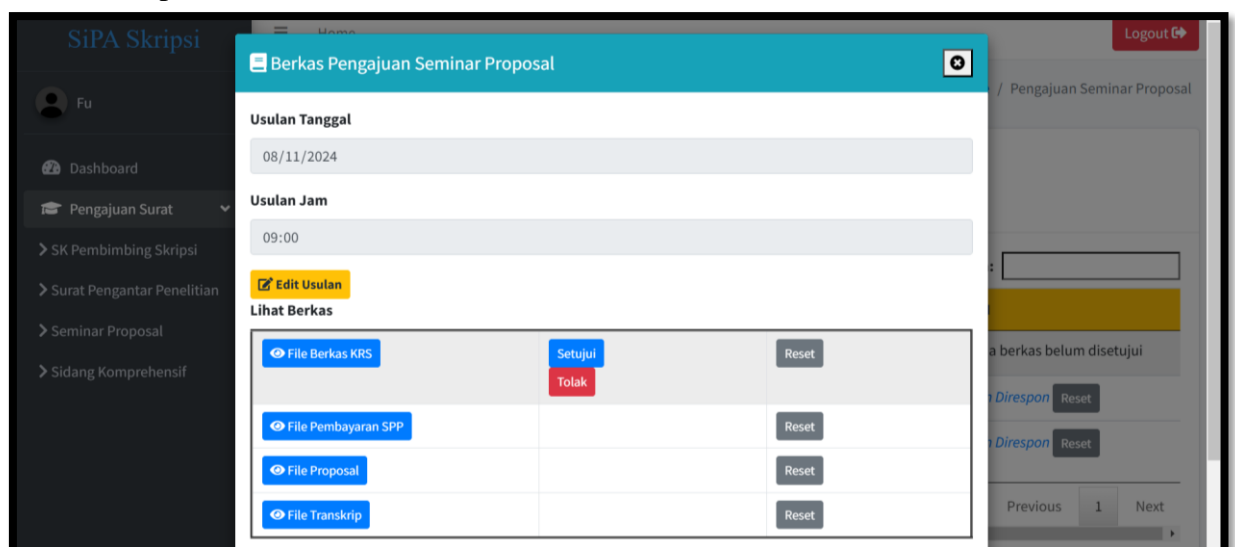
SiPA Skripsi

Home

Logout

Fu

Dashboard

Pengajuan Surat

> SK Pembimbing Skripsi

> Surat Pengantar Penelitian

> Seminar Proposal

> Sidang Komprehensif

/ Pengajuan Seminar Proposal

Berkas Pengajuan Seminar Proposal

Usulan Tanggal

08/11/2024

Usulan Jam

09:00

Edit Usulan

Lihat Berkas

| | | |
|---|---|---|
| File Berkas KRS | Setujui Tolak | Reset |
| File Pembayaran SPP | | Reset |
| File Proposal | | Reset |
| File Transkrip | | Reset |

:

a berkas belum disetujui

Direspon Reset

Direspon Reset

Previous 1 Next